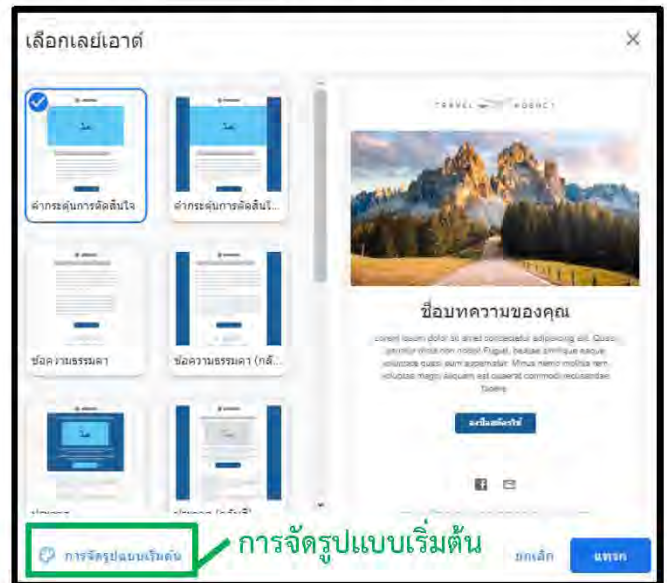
เลือกเลย์เอาต์

คำกระตุ้นการตัดสินใจ

คำกระตุ้นการตัดสินใ...

ข้อความธรรมดา

ข้อความธรรมดา (กล...

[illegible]

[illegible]

TRAVEL AGENCY

ชื่อบทความของคุณ

Lorem ipsum dolor sit amet consectetur adipiscing elit. Quos perdur dicta non nobis! Fugiat, beatae similique eaque voluptas quasi eum aspernatur. Minus nemo mollitia rem voluptas magni aliquam est quaerat commodi recusandae facere.

ลงทะเบียนวันนี้

การจัดรูปแบบเริ่มต้น

การจัดรูปแบบเริ่มต้น

ยกเลิก

แทรก